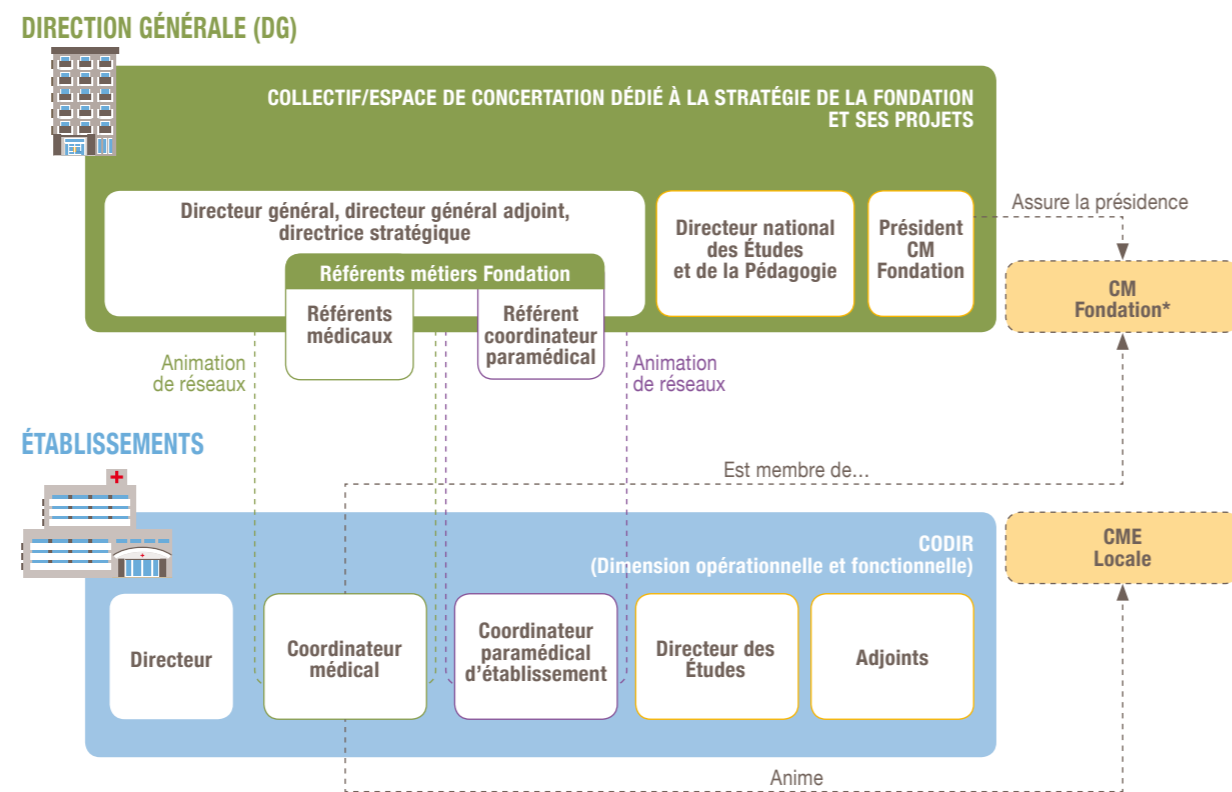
DIRECTION GÉNÉRALE (DG)

COLLECTIF/ESPACE DE CONCERTATION DÉDIÉ À LA STRATÉGIE DE LA FONDATION ET SES PROJETS

Directeur général, directeur général adjoint, directrice stratégique

Référents métiers Fondation

Référents médicaux

Référent coordinateur paramédical

Directeur national des Études et de la Pédagogie

Président CM Fondation

Assure la présidence

CM Fondation*

Animation de réseaux

Animation de réseaux

ÉTABLISSEMENTS

Est membre de...

CODIR (Dimension opérationnelle et fonctionnelle)

CME Locale

Directeur

Coordinateur médical

Coordinateur paramédical d'établissement

Directeur des Études

Adjoints

Anime